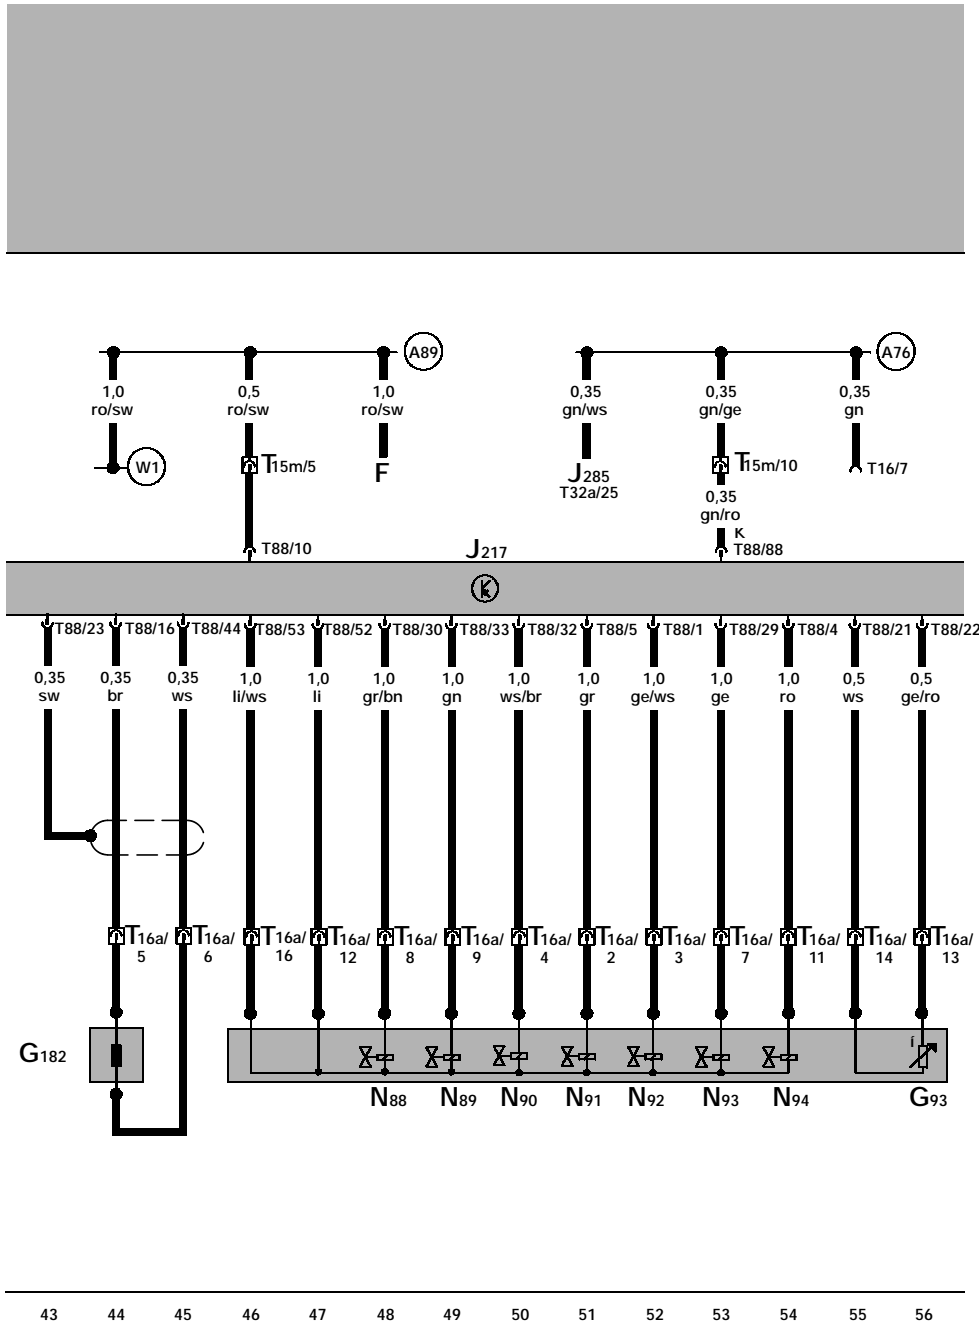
A89

1,0
ro/sw

0,5
ro/sw

1,0
ro/sw

W1

T15m/5

F

A76

0,35
gn/ws

0,35
gn/ge

0,35
gn

$J_{285}$
T32a/25

T15m/10

T16/7

0,35
gn/ro

K
T88/88

T88/10

$J_{217}$

T88/23 T88/16 T88/44 T88/53 T88/52 T88/30 T88/33 T88/32 T88/5 T88/1 T88/29 T88/4 T88/21 T88/22

0,35
sw

0,35
br

0,35
ws

1,0
li/ws

1,0
li

1,0
gr/bn

1,0
gn

1,0
ws/br

1,0
gr

1,0
ge/ws

1,0
ge

1,0
ro

0,5
ws

0,5
ge/ro

T16a/5 T16a/6 T16a/16 T16a/12 T16a/8 T16a/9 T16a/4 T16a/2 T16a/3 T16a/7 T16a/11 T16a/14 T16a/13

$G_{182}$

$N_{88}$ $N_{89}$ $N_{90}$ $N_{91}$ $N_{92}$ $N_{93}$ $N_{94}$ $G_{93}$

43 44 45 46 47 48 49 50 51 52 53 54 55 56